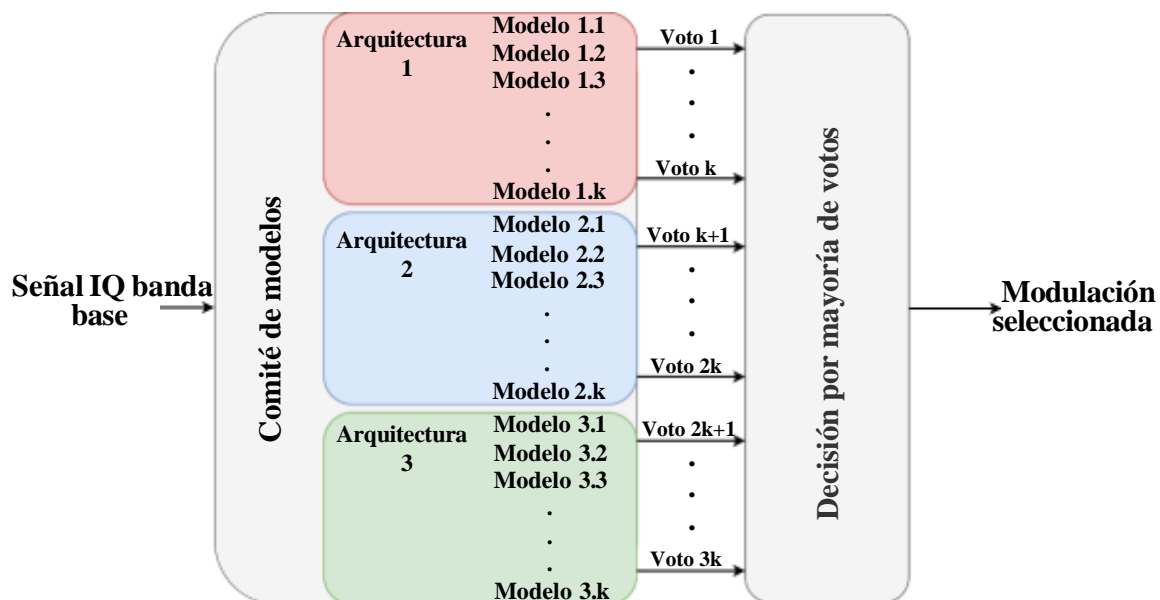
Señal IQ banda base

Comité de modelos

Arquitectura 1

Modelo 1.1
Modelo 1.2
Modelo 1.3
.
.
.
Modelo 1.k

Arquitectura 2

Modelo 2.1
Modelo 2.2
Modelo 2.3
.
.
.
Modelo 2.k

Arquitectura 3

Modelo 3.1
Modelo 3.2
Modelo 3.3
.
.
.
Modelo 3.k

Voto 1
.
.
.
Voto k
Voto k+1
.
.
.
Voto 2k
Voto 2k+1
.
.
.
Voto 3k

Decisión por mayoría de votos

Modulación seleccionada